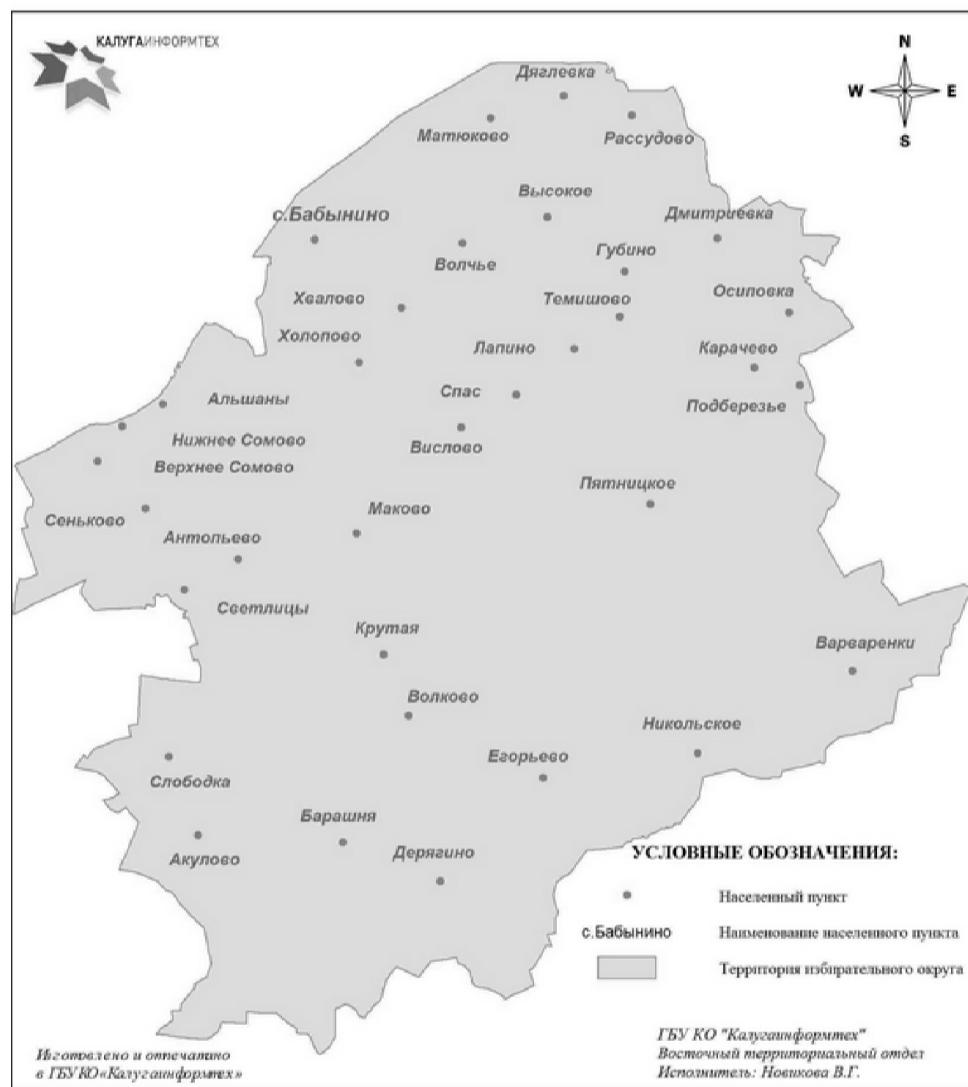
КАЛУГАИНФОРМТЕХ

N
W
E
S

Дягилевка
Матюково
Рассудово
Высокое
с.Бабынино
Дмитриевка
Волчье
Губино
Хвалово
Темишово
Осиповка
Холопово
Лапино
Карачево
Спас
Альшаны
Подберезье
Нижнее Сомово
Вислово
Верхнее Сомово
Пятницкое
Сеньково
Маково
Антопьево
Светлицы
Крутая
Варваренки
Волково
Никольское
Егорьево
Слободка
Барашня
Акулово
Дерягино

УСЛОВНЫЕ ОБОЗНАЧЕНИЯ:
Населенный пункт
с.Бабынино Наименование населенного пункта
Территория избирательного округа

Изготовлено и отпечатано в ГБУ КО «Калугаинформтех»

ГБУ КО "Калугаинформтех"
Восточный территориальный отдел
Исполнитель: Новикова В.Г.